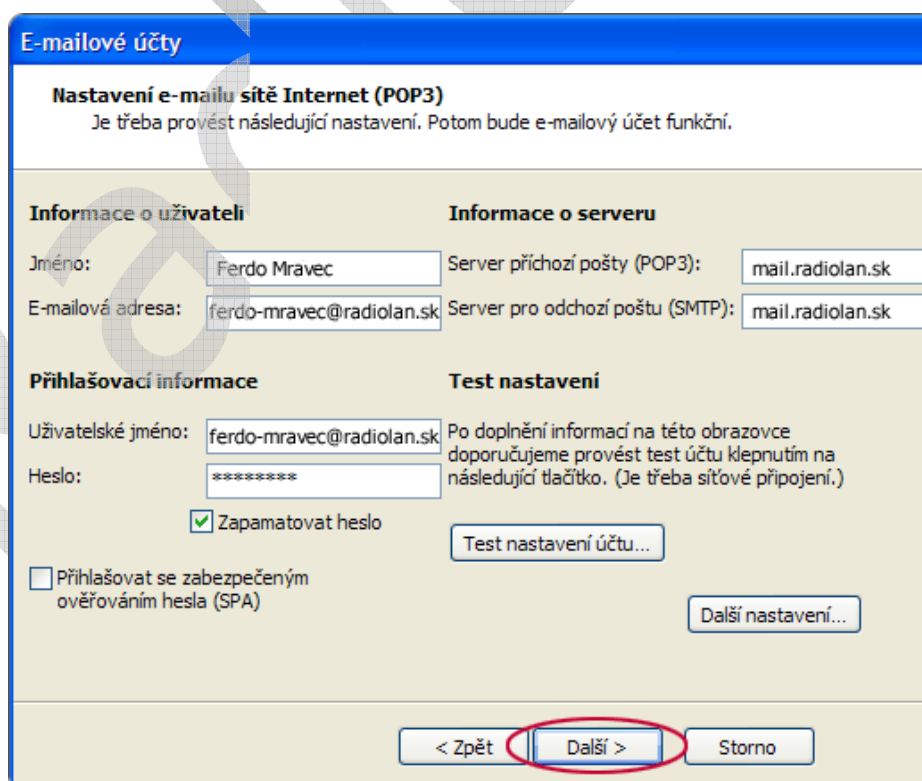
E-mailové účty

Nastavení e-mailu sítě Internet (POP3)
Je třeba provést následující nastavení. Potom bude e-mailový účet funkční.

Informace o uživateli

Jméno: Ferdo Mravec

E-mailová adresa: ferdo-mravec@radiolan.sk

Přihlašovací informace

Uživatelské jméno: ferdo-mravec@radiolan.sk

Heslo: ********

Zapamatovat heslo

Přihlašovat se zabezpečeným ověřováním hesla (SPA)

Informace o serveru

Server příchozí pošty (POP3): mail.radiolan.sk

Server pro odchozí poštu (SMTP): mail.radiolan.sk

Test nastavení

Po doplnění informací na této obrazovce doporučujeme provést test účtu klepnutím na následující tlačítko. (Je třeba síťové připojení.)

Test nastavení účtu...

Další nastavení...

< Zpět

Další >

Storno